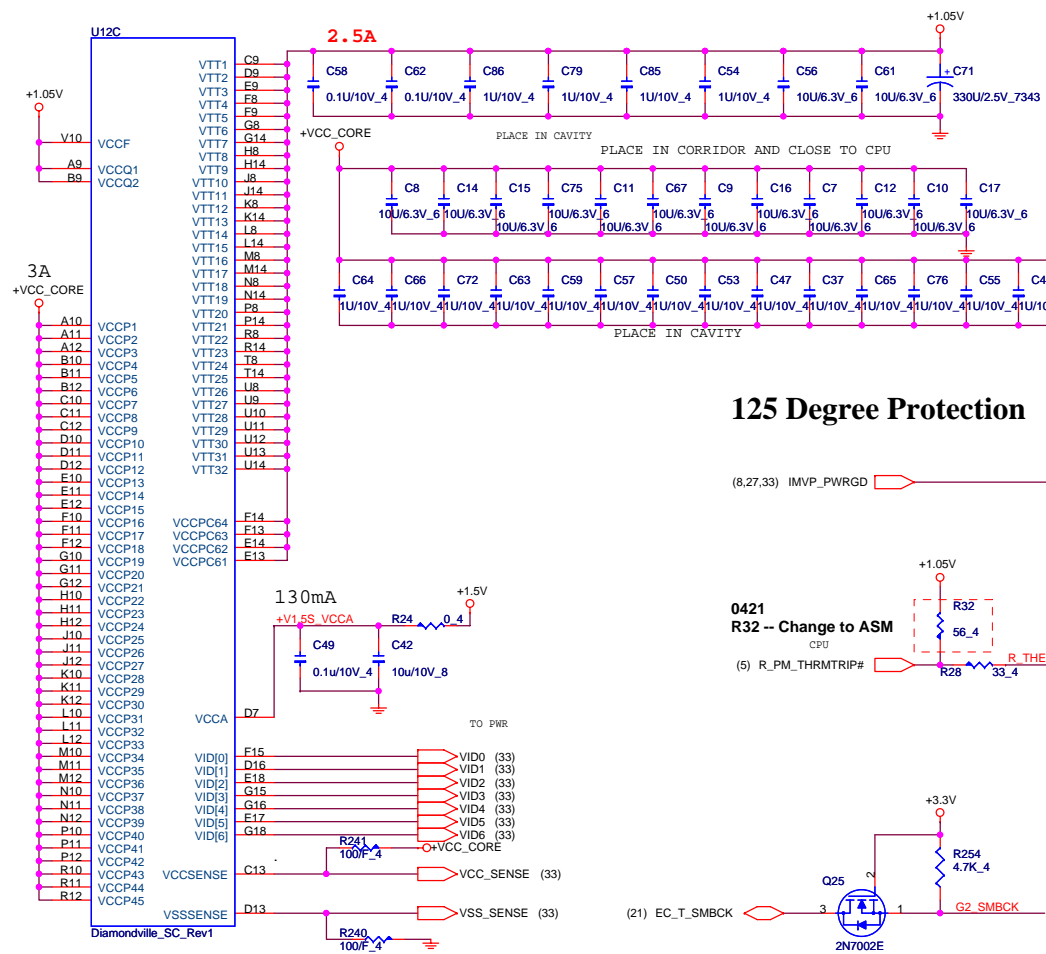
U12C

+1.05V

V10 VCCF
A9 VCCQ1
B9 VCCQ2

3A
+VCC_CORE

A10 VCCP1
A11 VCCP2
A12 VCCP3
B10 VCCP4
B11 VCCP5
B12 VCCP6
C10 VCCP7
C11 VCCP8
C12 VCCP9
D10 VCCP10
D11 VCCP11
D12 VCCP12
E10 VCCP13
E11 VCCP14
E12 VCCP15
F10 VCCP16
F11 VCCP17
F12 VCCP18
G10 VCCP19
G11 VCCP20
G12 VCCP21
H10 VCCP22
H11 VCCP23
H12 VCCP24
J10 VCCP25
J11 VCCP26
J12 VCCP27
K10 VCCP28
K11 VCCP29
K12 VCCP30
L10 VCCP31
L11 VCCP32
L12 VCCP33
M10 VCCP34
M11 VCCP35
M12 VCCP36
N10 VCCP37
N11 VCCP38
N12 VCCP39
P10 VCCP40
P11 VCCP41
P12 VCCP42
R10 VCCP43
R11 VCCP44
R12 VCCP45

Diamondville_SC_Rev1

VTT1 C9
VTT2 D9
VTT3 E9
VTT4 F8
VTT5 F9
VTT6 G8
VTT7 G14
VTT8 H8
VTT9 H14
VTT10 J8
VTT11 J14
VTT12 K8
VTT13 K14
VTT14 L8
VTT15 L14
VTT16 M8
VTT17 M14
VTT18 N8
VTT19 N14
VTT20 P8
VTT21 P14
VTT22 R8
VTT23 R14
VTT24 T8
VTT25 T14
VTT26 U8
VTT27 U9
VTT28 U10
VTT29 U11
VTT30 U12
VTT31 U13
VTT32 U14

VCCPC64 F14
VCCPC63 F13
VCCPC62 E14
VCCPC61 E13

VCCA D7

VID[0] F15
VID[1] D16
VID[2] E18
VID[3] G15
VID[4] G16
VID[5] E17
VID[6] G18

VCCSENSE C13
VSSSENSE D13

2.5A
+1.05V
C58 0.1U/10V_4
C62 0.1U/10V_4
C86 1U/10V_4
C79 1U/10V_4
C85 1U/10V_4
C54 1U/10V_4
C56 10U/6.3V_6
C61 10U/6.3V_6
C71 330U/2.5V_7343
PLACE IN CAVITY

+VCC_CORE
PLACE IN CORRIDOR AND CLOSE TO CPU
C8 10U/6.3V_6
C14 10U/6.3V_6
C15 10U/6.3V_6
C75 10U/6.3V_6
C11 10U/6.3V_6
C67 10U/6.3V_6
C9 10U/6.3V_6
C16 10U/6.3V_6
C7 10U/6.3V_6
C12 10U/6.3V_6
C10 10U/6.3V_6
C17 10U/6.3V_6

C64 1U/10V_4
C66 1U/10V_4
C72 1U/10V_4
C63 1U/10V_4
C59 1U/10V_4
C57 1U/10V_4
C50 1U/10V_4
C53 1U/10V_4
C47 1U/10V_4
C37 1U/10V_4
C65 1U/10V_4
C76 1U/10V_4
C55 1U/10V_4
C4 1U/10
PLACE IN CAVITY

130mA
+V1.5S_VCCA
+1.5V
R24 0_4
C49 0.1u/10V_4
C42 10u/10V_8

TO PWR
VID0 (33)
VID1 (33)
VID2 (33)
VID3 (33)
VID4 (33)
VID5 (33)
VID6 (33)

R241 100/F_4
+VCC_CORE
VCC_SENSE (33)
VSS_SENSE (33)
R240 100/F_4

125 Degree Protection

(8,27,33) IMVP_PWRGD

+1.05V
0421
R32 -- Change to ASM
R32 56_4
CPU
(5) R_PM_THRMTRIP#
R28 33_4
R_THE

+3.3V
R254 4.7K_4
Q25
2N7002E
(21) EC_T_SMBCK
3 2 1
G2_SMBCK